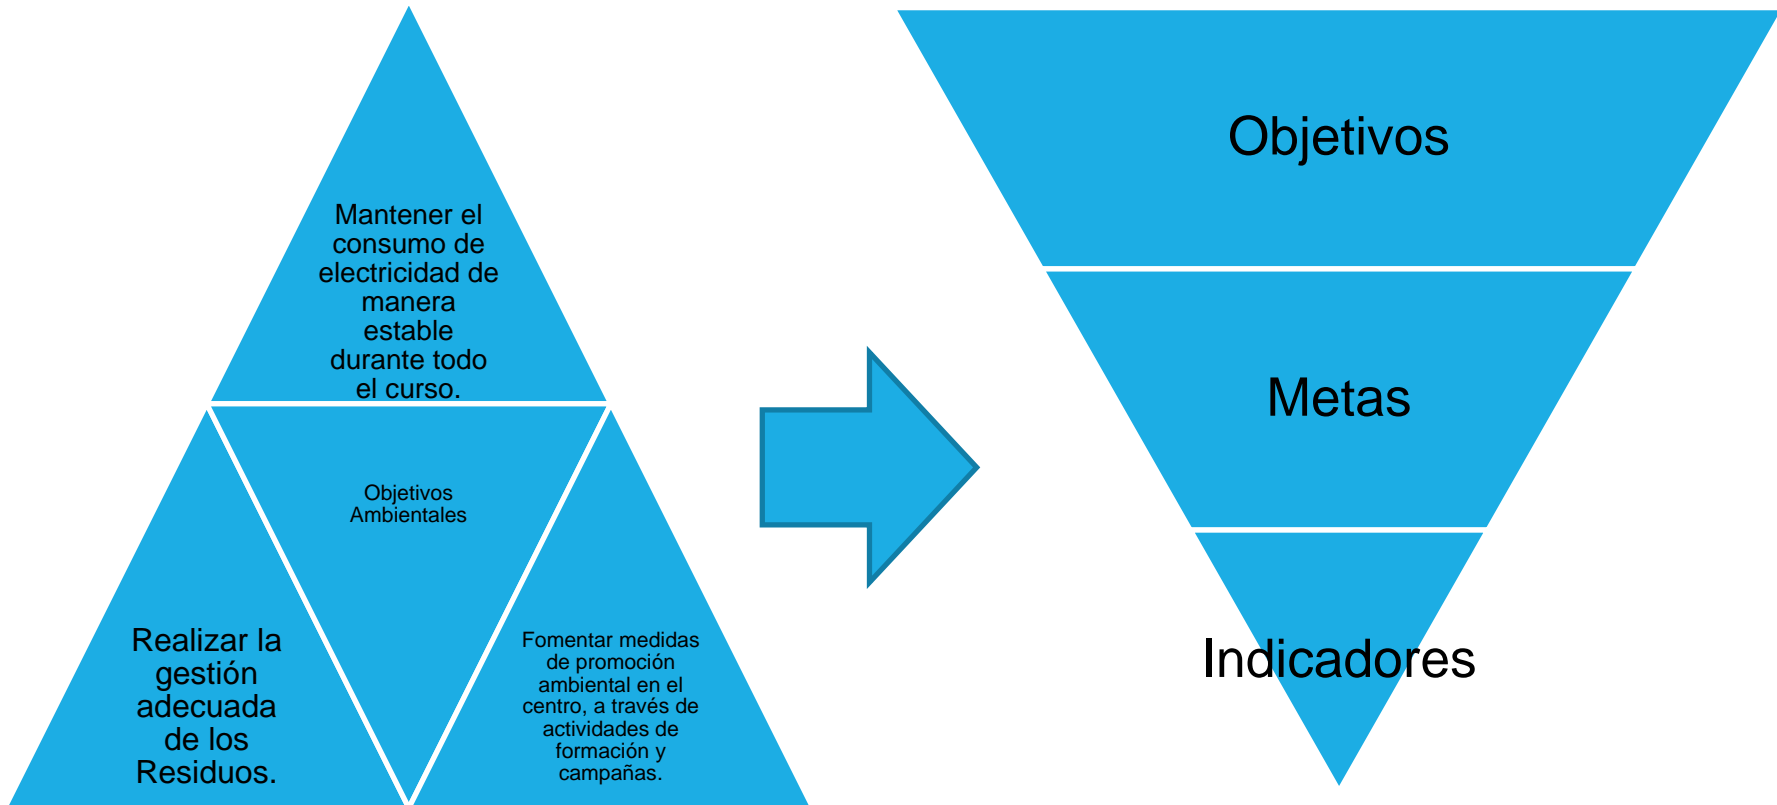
Mantener el consumo de electricidad de manera estable durante todo el curso.

Objetivos Ambientales

Realizar la gestión adecuada de los Residuos.

Fomentar medidas de promoción ambiental en el centro, a través de actividades de formación y campañas.

Objetivos

Metas

Indicadores